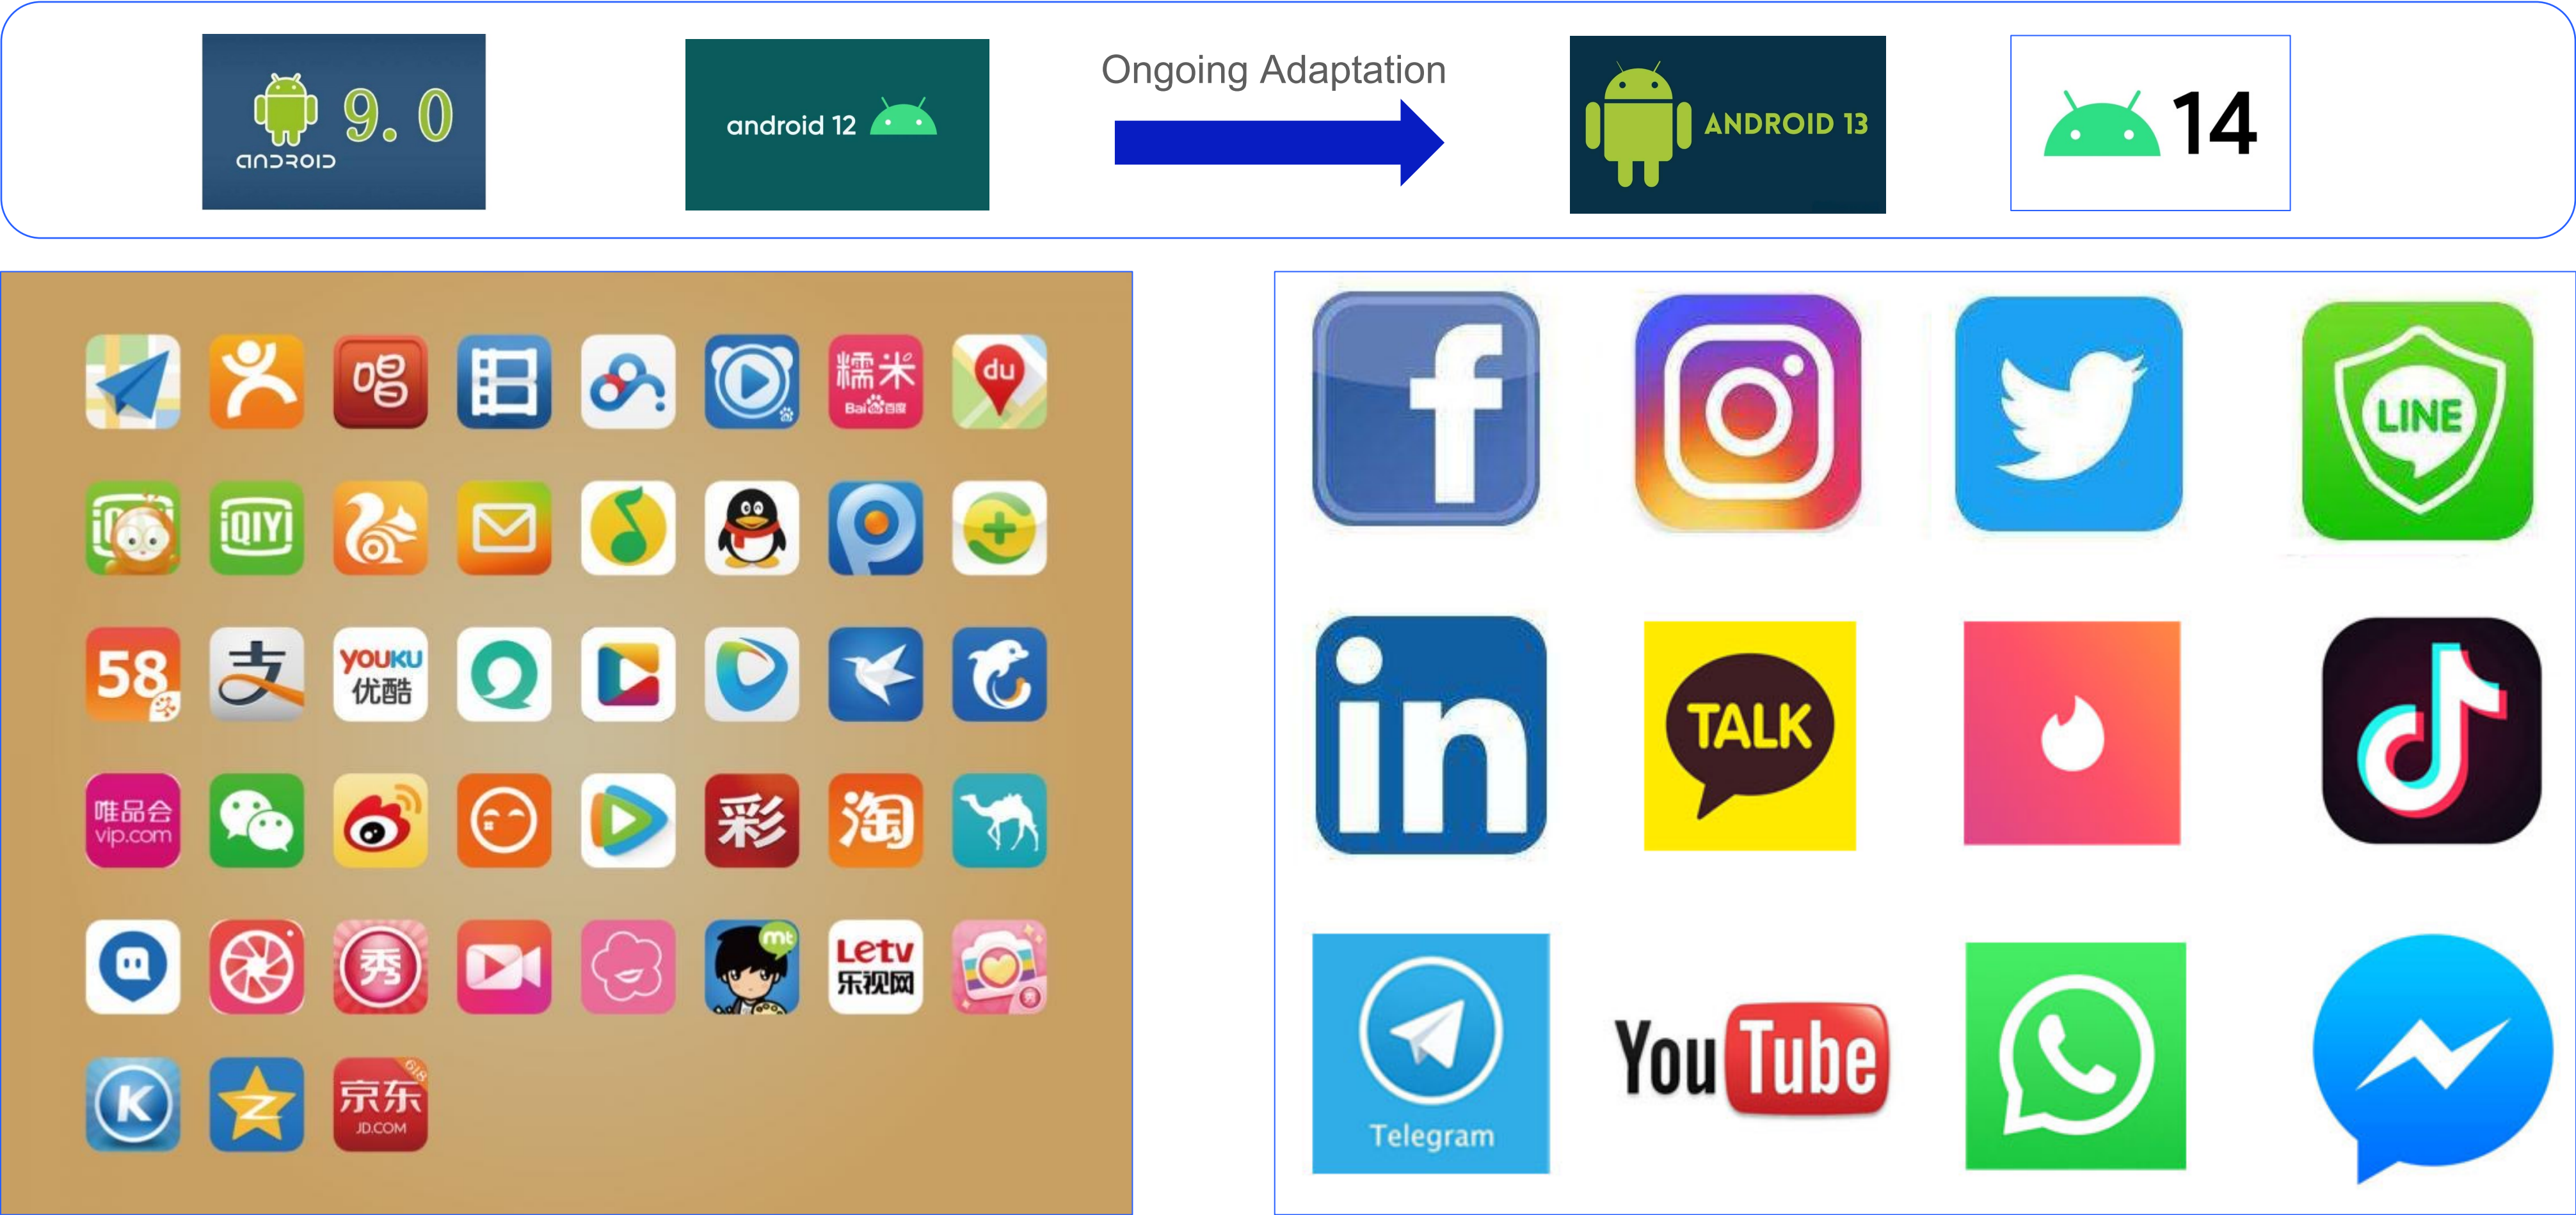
9.0
android

android 12

Ongoing Adaptation

ANDROID 13

14

唱

糯米
Bai百度

du

iQIYI

58

youku
优酷

唯品会
vip.com

彩

淘

秀

mt

Letv
乐视网

京东
JD.COM

f

LINE

in

TALK

Telegram

YouTube